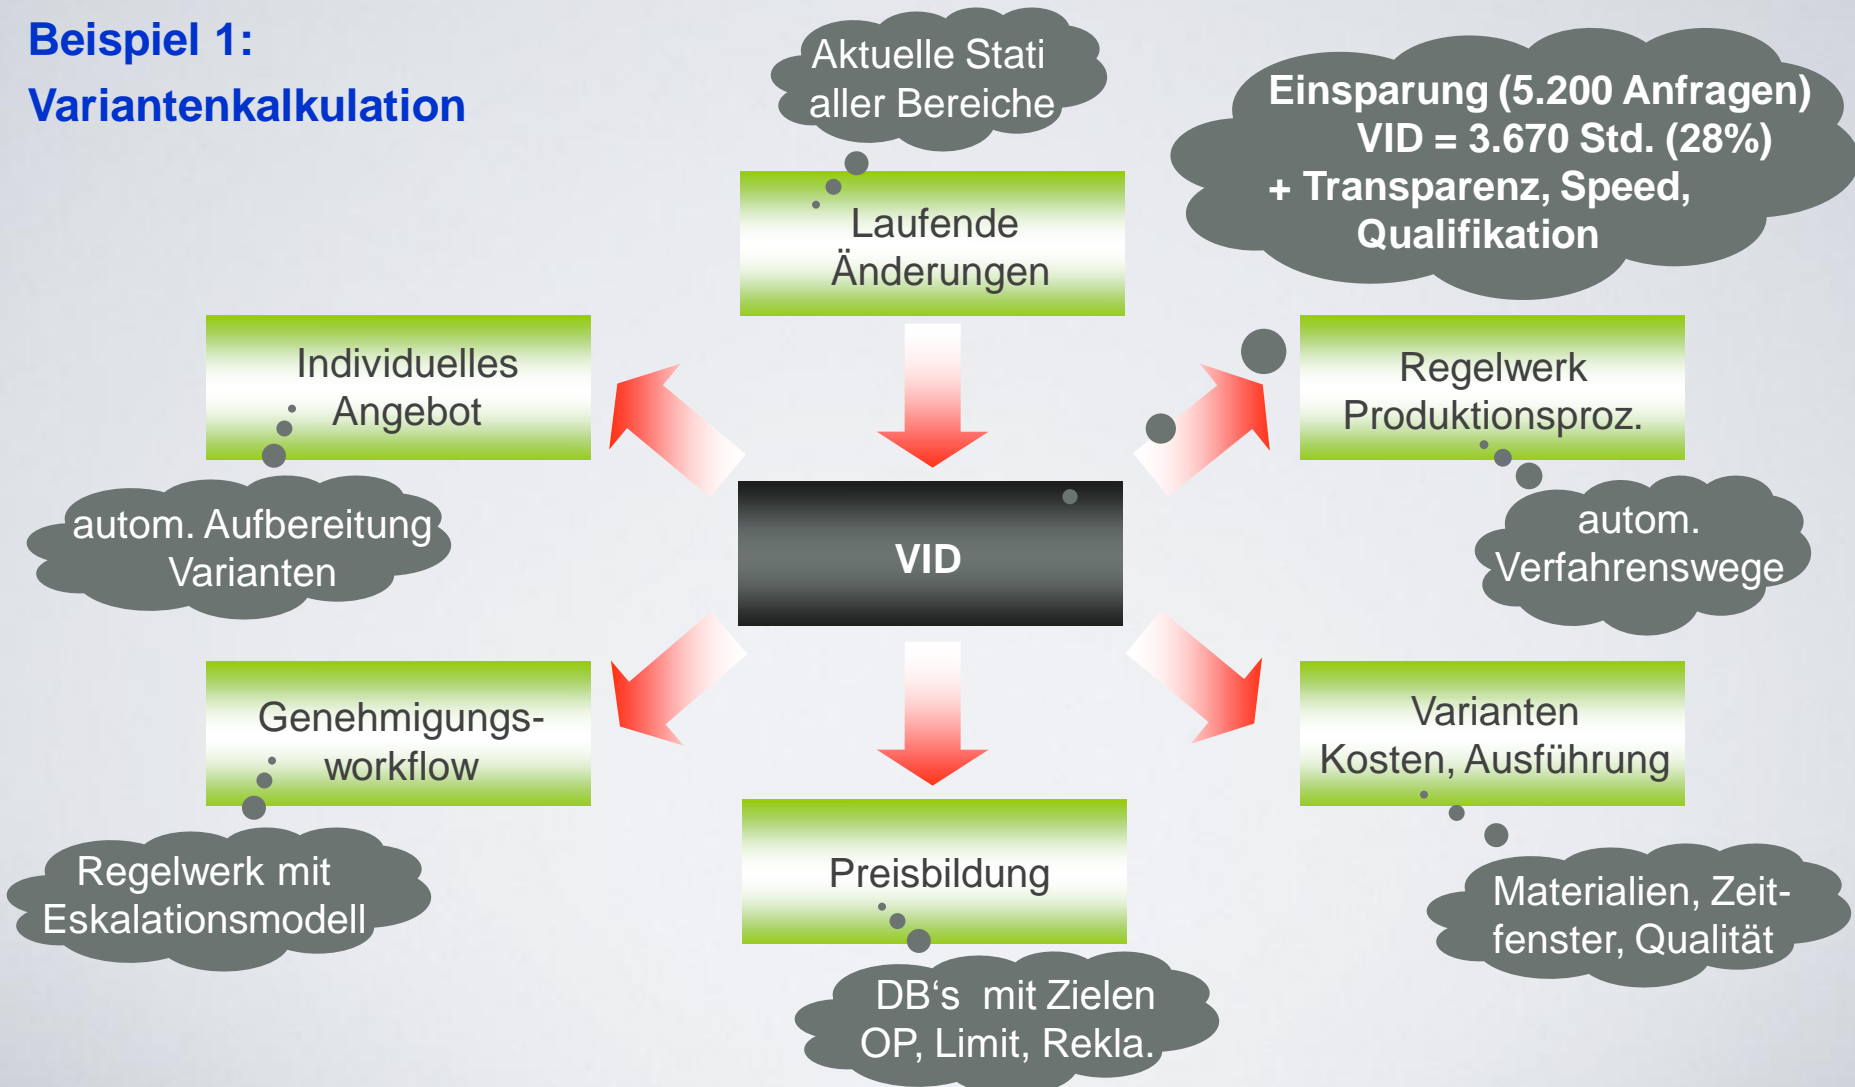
Beispiel 1:
Variantenkalkulation

Aktuelle Stati aller Bereiche

Laufende Änderungen

Einsparung (5.200 Anfragen) VID = 3.670 Std. (28%) + Transparenz, Speed, Qualifikation

Individuelles Angebot

autom. Aufbereitung Varianten

Regelwerk Produktionsproz.

autom. Verfahrenswege

VID

Genehmigungs-workflow

Regelwerk mit Eskalationsmodell

Varianten Kosten, Ausführung

Materialien, Zeit-fenster, Qualität

Preisbildung

DB's mit Zielen OP, Limit, Rekla.